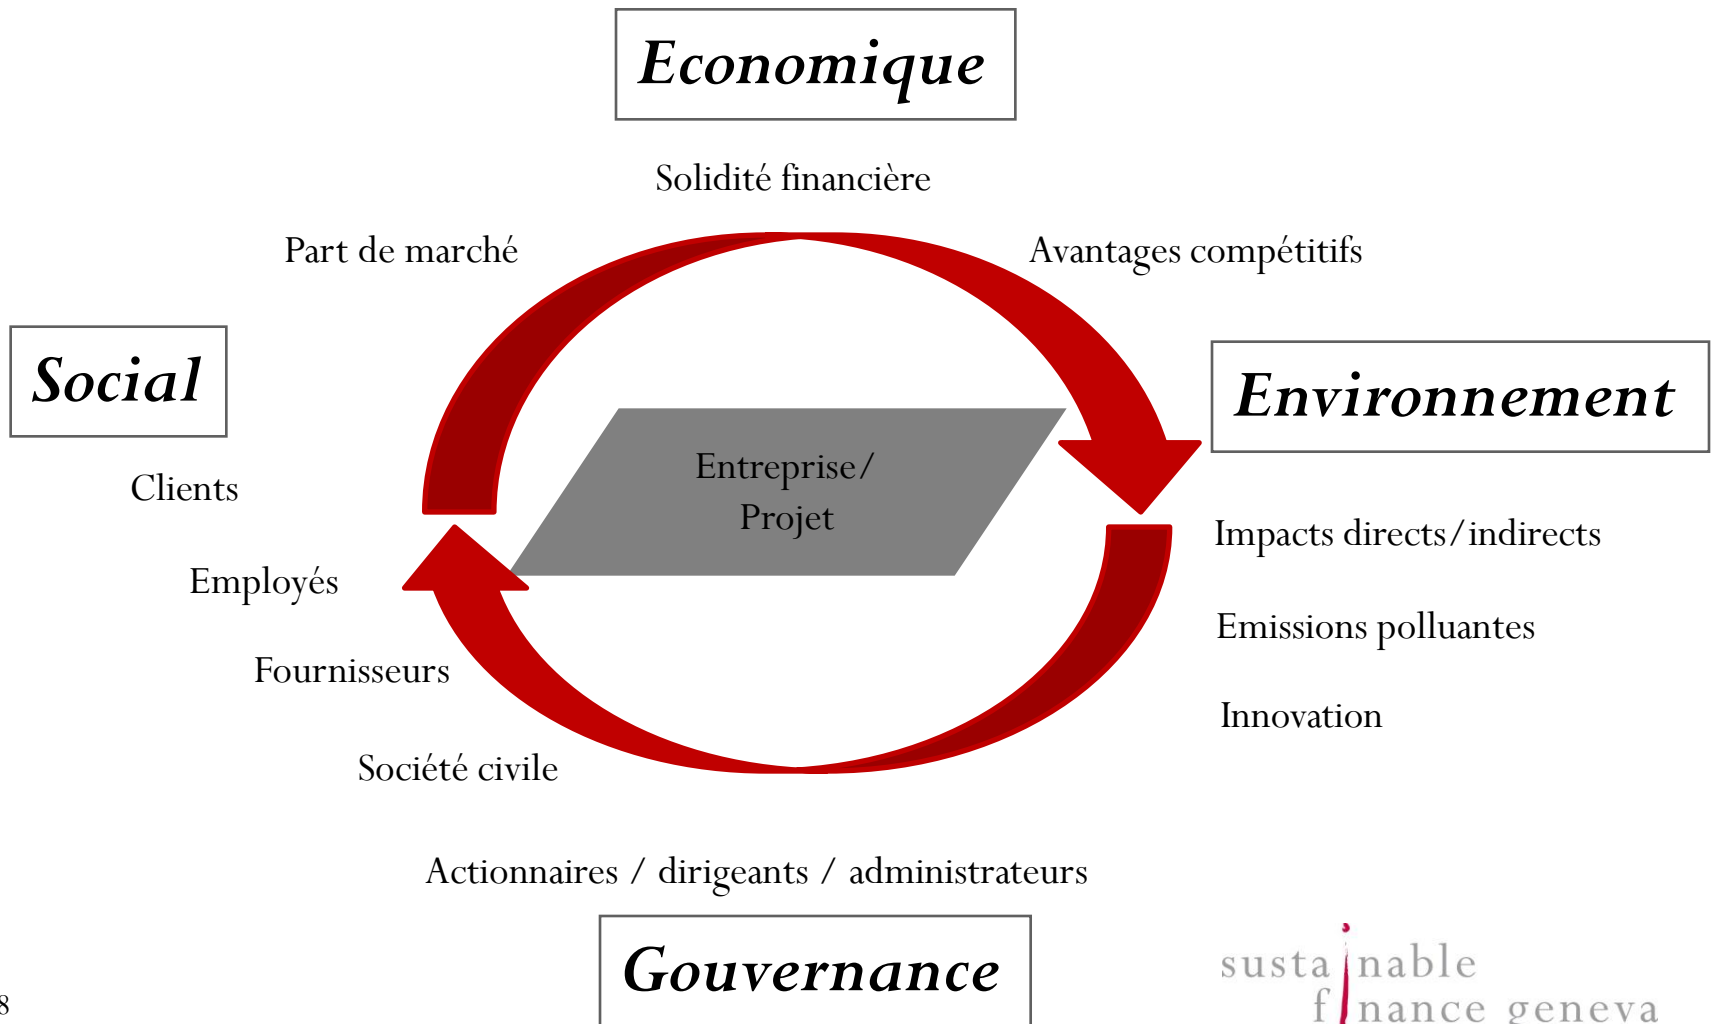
Economique

Solidité financière

Part de marché

Avantages compétitifs

Social

Environnement

Entreprise/
Projet

Clients

Employés

Fournisseurs

Société civile

Impacts directs/indirects

Emissions polluantes

Innovation

Actionnaires / dirigeants / administrateurs

Gouvernance

sustainable
finance geneva

8